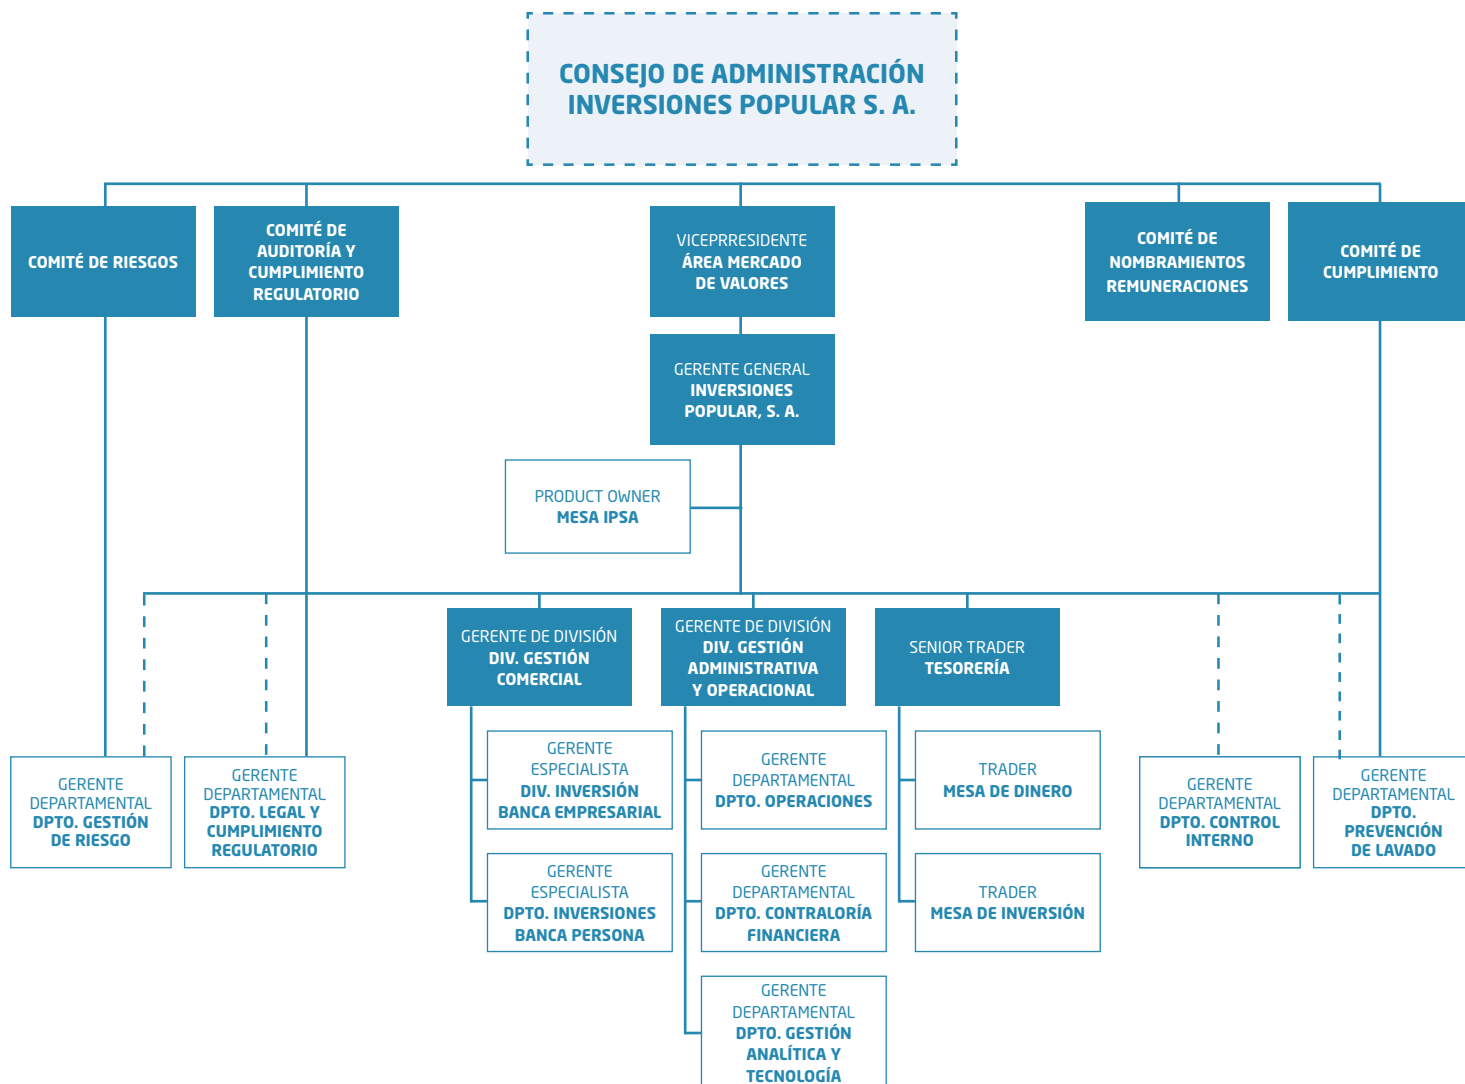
CONSEJO DE ADMINISTRACIÓN
INVERSIONES POPULAR S. A.

COMITÉ DE RIESGOS

COMITÉ DE AUDITORÍA Y CUMPLIMIENTO REGULATORIO

VICEPRRESIDENTE
ÁREA MERCADO DE VALORES

COMITÉ DE NOMBRAMIENTOS REMUNERACIONES

COMITÉ DE CUMPLIMIENTO

GERENTE GENERAL
INVERSIONES POPULAR, S. A.

PRODUCT OWNER
MESA IPSA

GERENTE DE DIVISIÓN
DIV. GESTIÓN COMERCIAL

GERENTE DE DIVISIÓN
DIV. GESTIÓN ADMINISTRATIVA Y OPERACIONAL

SENIOR TRADER
TESORERÍA

GERENTE DEPARTAMENTAL
DPTO. GESTIÓN DE RIESGO

GERENTE DEPARTAMENTAL
DPTO. LEGAL Y CUMPLIMIENTO REGULATORIO

GERENTE ESPECIALISTA
DIV. INVERSIÓN BANCA EMPRESARIAL

GERENTE ESPECIALISTA
DPTO. INVERSIONES BANCA PERSONA

GERENTE DEPARTAMENTAL
DPTO. OPERACIONES

GERENTE DEPARTAMENTAL
DPTO. CONTRALORÍA FINANCIERA

GERENTE DEPARTAMENTAL
DPTO. GESTIÓN ANALÍTICA Y TECNOLOGÍA

TRADER
MESA DE DINERO

TRADER
MESA DE INVERSIÓN

GERENTE DEPARTAMENTAL
DPTO. CONTROL INTERNO

GERENTE DEPARTAMENTAL
DPTO. PREVENCIÓN DE LAVADO